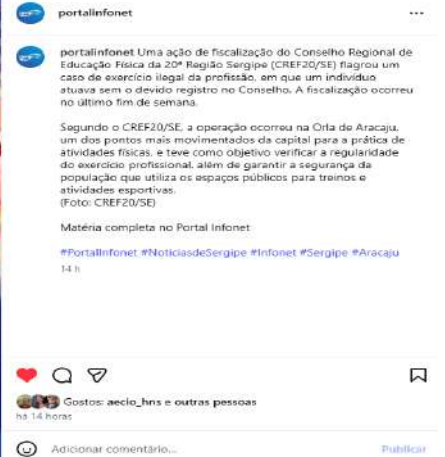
portalinfonet

portalinfonet Uma ação de fiscalização do Conselho Regional de Educação Física da 20ª Região Sergipe (CREF20/SE) flagrou um caso de exercício ilegal da profissão, em que um indivíduo atuava sem o devido registro no Conselho. A fiscalização ocorreu no último fim de semana.

Segundo o CREF20/SE, a operação ocorreu na Orla de Aracaju, um dos pontos mais movimentados da capital para a prática de atividades físicas, e teve como objetivo verificar a regularidade do exercício profissional, além de garantir a segurança da população que utiliza os espaços públicos para treinos e atividades esportivas.
(Foto: CREF20/SE)

Matéria completa no Portal Infonet

#PortalInfonet #NoticiasdeSergipe #Infonet #Sergipe #Aracaju
14 h

Gostos: aecio_hns e outras pessoas
há 14 horas

Adicionar comentário... Publicar